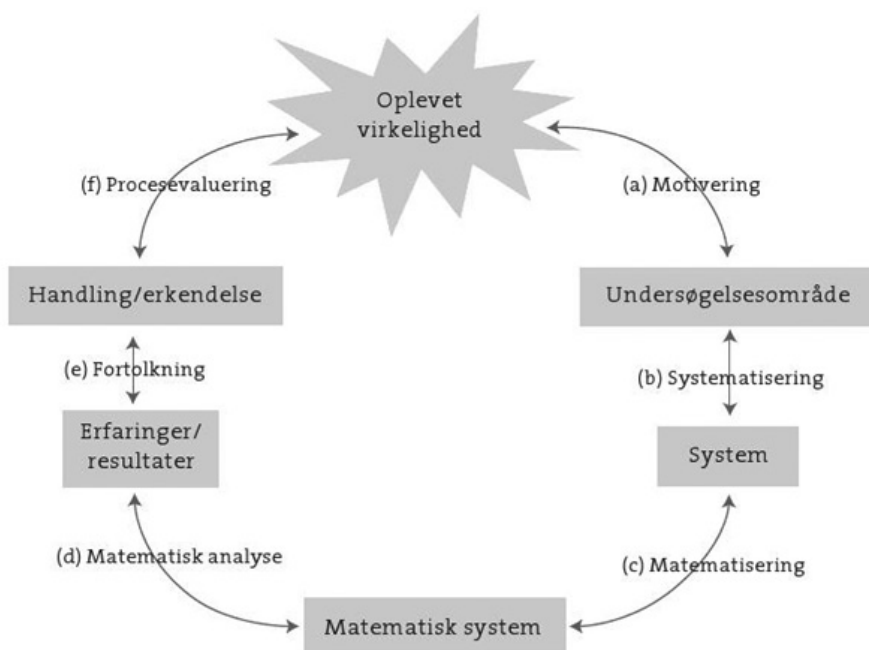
Oplevet virkelighed

(f) Procesevaluering

(a) Motivering

Handling/erkendelse

Undersøgelsesområde

(e) Fortolkning

(b) Systematisering

Erfaringer/ resultater

System

(d) Matematisk analyse

(c) Matematisering

Matematisk system